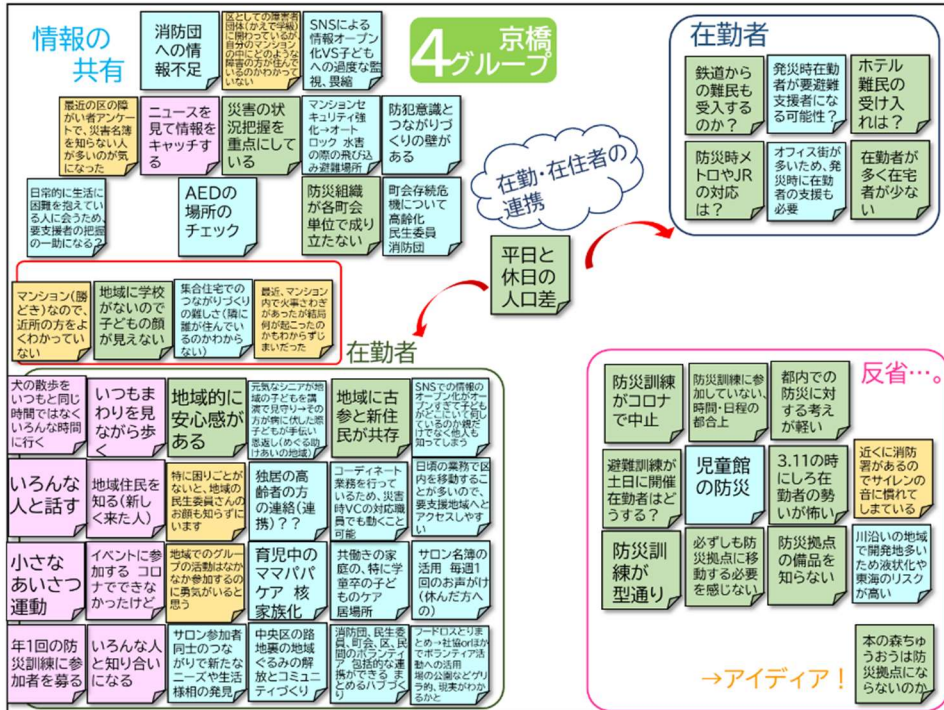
情報の共有

消防団への情報不足

区としての障害者団体(かえで学級)に関わっているが、自分のマンションの向こうのような障害の方が住んでいるのかわからない

SNSによる情報オープン化VS子どもへの過度な監視、畏縮

4 京橋グループ

最近の区の障がい者アンケートで、災害名簿を知らない人が多いのが気になった

ニュースを見て情報をキャッチする

災害の状況把握を重点にしている

マンションセキュリティ強化→オートロック 水害の際の飛び込み避難場所

防犯意識とつながりづくりの壁がある

日常的に生活に困難を抱えている人に会うため、要支援者の把握の一助になる?

AEDの場所のチェック

防災組織が各町会単位で成り立たない

町会存続危機について 高齢化 民生委員 消防団

在勤・在住者の連携

平日と休日の人口差

在勤者

鉄道からの難民も受入するのか?

発災時在勤者が要避難支援者になる可能性?

ホテル難民の受け入れは?

防災時メトロやJRの対応は?

オフィス街が多いため、発災時に在勤者の支援も必要

在勤者が多く在宅者が少ない

マンション(勝どき)なので、近所の方をよくわかっていない

地域に学校がないので子どもの顔が見えない

集合住宅でのつながりづくりの難しさ(隣に誰が住んでいるのかわからない)

最近、マンション内で火事さわぎがあったが結局何が起こったのかもわからずじまいだった

在勤者

犬の散歩をいつもと同じ時間ではなくいろんな時間に行く

いつもまわりを見ながら歩く

地域的に安心感がある

元気なシニアが地域の子どもを講演で見守り→その方が病に伏した際子どもが手伝い恩返し(めぐる助け合いの地域)

地域に古参と新住民が共存

SNSでの情報のオープン化がオープンすぎてしまう恐れもある一方で、何をしているのか情報が分かるだけでなく他人も知ってしまう

いろんな人と話す

地域住民を知る(新しく来た人)

特に困りごとがないと、地域の民生委員さんのお顔も知らずにいます

独居の高齢者の方の連絡(連携)??

コーディネート業務を行っているため、災害時VCの対応職員でも動くこと可能

日頃の業務で区内を移動することが多いので、要支援地域へとアクセスしやすい

小さなあいさつ運動

イベントに参加する コロナでできなかったけど

地域でのグループの活動はなかなか参加するのに勇気がいると思う

育児中のママパパケア 核家族化

共働きの家庭の、特に学童卒の子どものケア 居場所

サロン名簿の活用 毎週1回のお声がけ(休んだ方への)

年1回の防災訓練に参加者を募る

いろんな人と知り合いになる

サロン参加者同士のつながりで新たなニーズや担い手の発見

中央区の路地裏の地域ぐるみの解放とコミュニティづくり

消防団、民生委員、町会、区、民間のボランティア 包括的な連携ができる まとめるハブづくり

フードロスとりまとめ→社協orほかでボランティア活動への活用 地の公園などグリラ的、現実かわかなかと

反省…。

防災訓練がコロナで中止

防災訓練に参加していない。時間・日程の都合上

都内での防災に対する考えが軽い

近くに消防署があるのでサイレンの音に慣れてしまっている

避難訓練が土日に開催 在勤者はどうする?

児童館の防災

3.11の時にしろ在勤者の勢いが怖い

防災訓練が型通り

必ずしも防災拠点に移動する必要を感じない

防災拠点の備品を知らない

川沿いの地域で開発地多いため液状化や東海のリスクが高い

→アイディア!

本の森ちゅうおうは防災拠点にならないのか